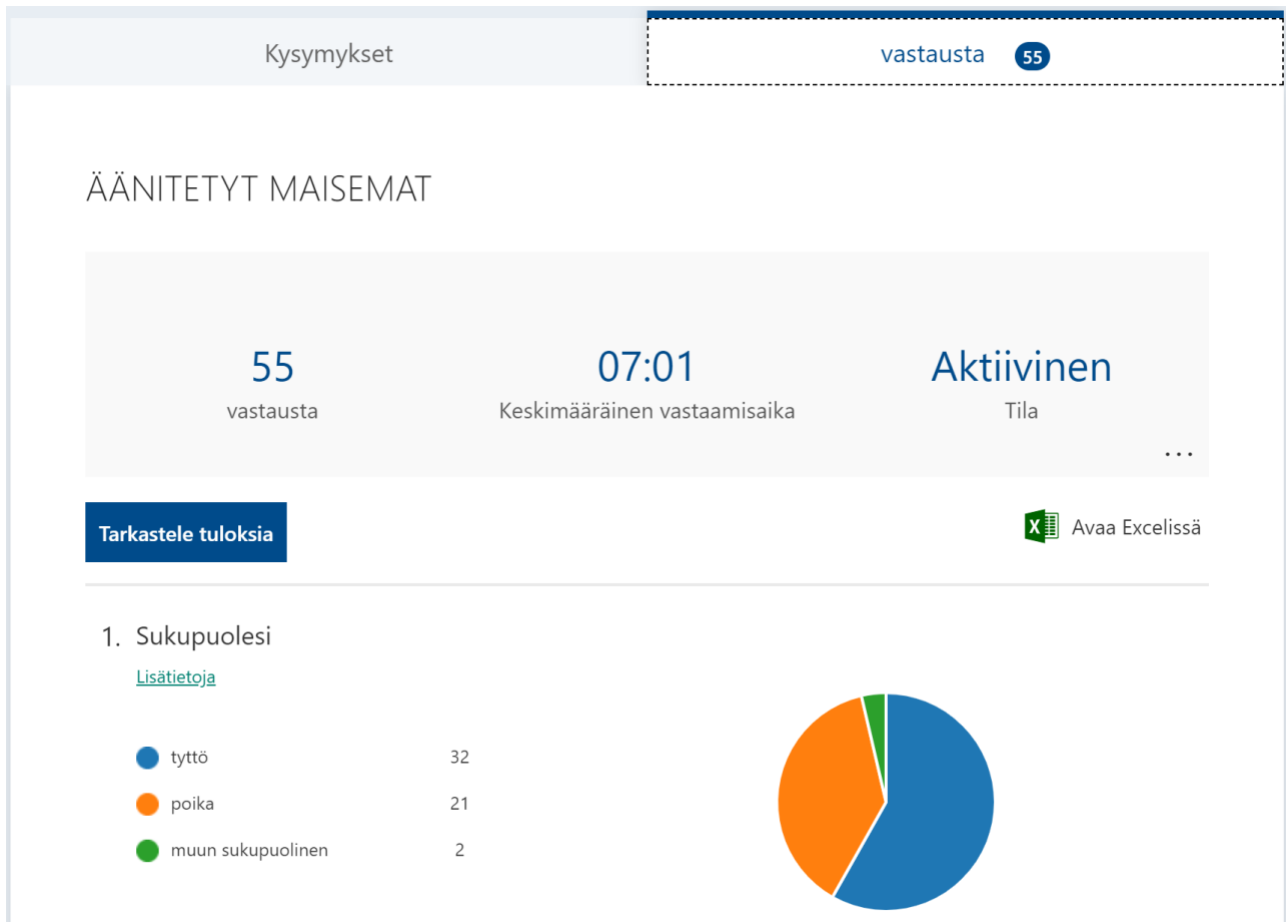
Kysymykset

vastausta 55

ÄÄNITETYT MAISEMAT

55
vastausta

07:01
Keskimääräinen vastaamisaika

Aktiivinen
Tila

...

Tarkastele tuloksia

Avaa Excelissä

1. Sukupuolesi

Lisätietoja

| | |
|---|---|
| tyttö | 32 |
| poika | 21 |
| muun sukupuolinen | 2 |